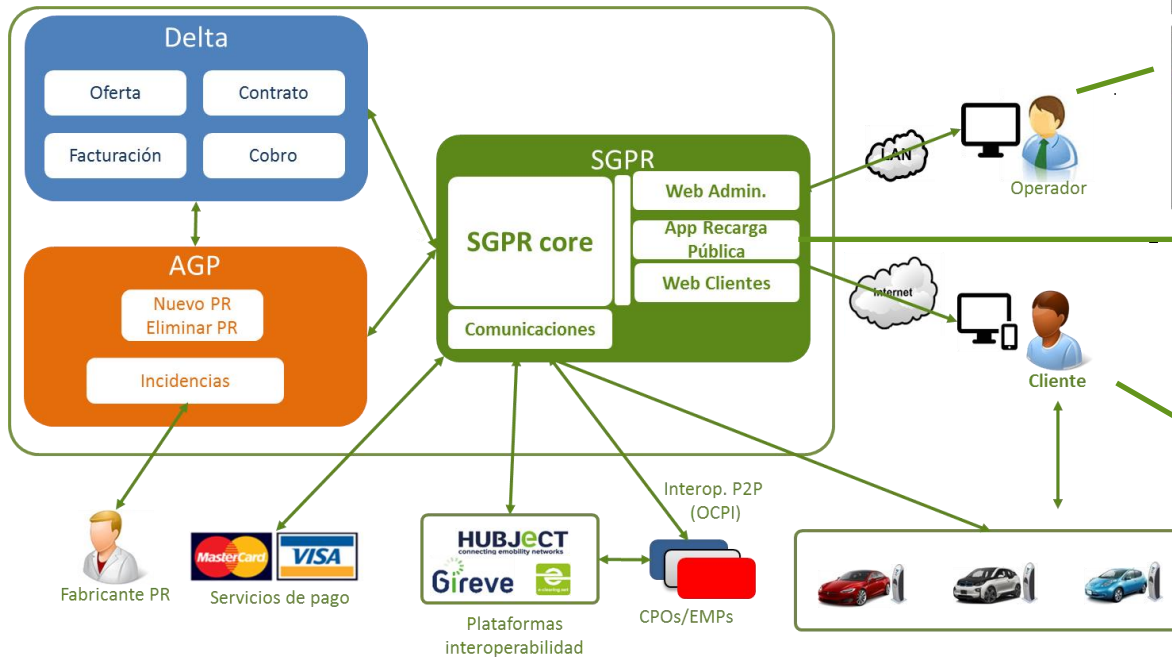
Delta

Oferta

Contrato

Facturación

Cobro

AGP

Nuevo PR
Eliminar PR

Incidencias

SGPR

SGPR core

Web Admin.

App Recarga Pública

Web Clientes

Comunicaciones

LAN

Operador

Internet

Cliente

Fabricante PR

MasterCard

VISA

Servicios de pago

HUBJeCT
connecting emobility networks

Gireve

e-clearing.net

Plataformas interoperabilidad

Interop. P2P
(OCPI)

CPOs/EMPs